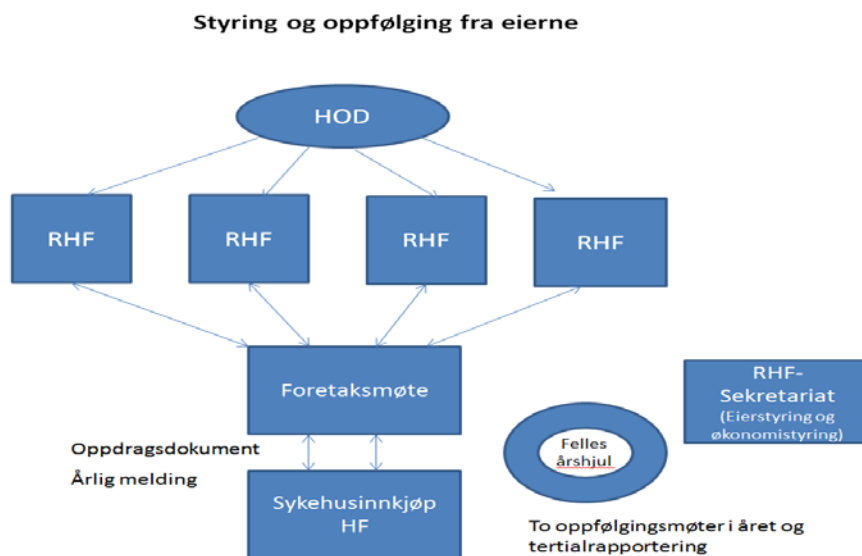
Styring og oppfølging fra eierne

HOD

RHF

RHF

RHF

RHF

Foretaksmøte

RHF-Sekretariat
(Eierstyring og økonomistyring)

Oppdragsdokument

Årlig melding

Felles årshjul

Sykehusinnkjøp HF

To oppfølgingsmøter i året og tertialrapportering